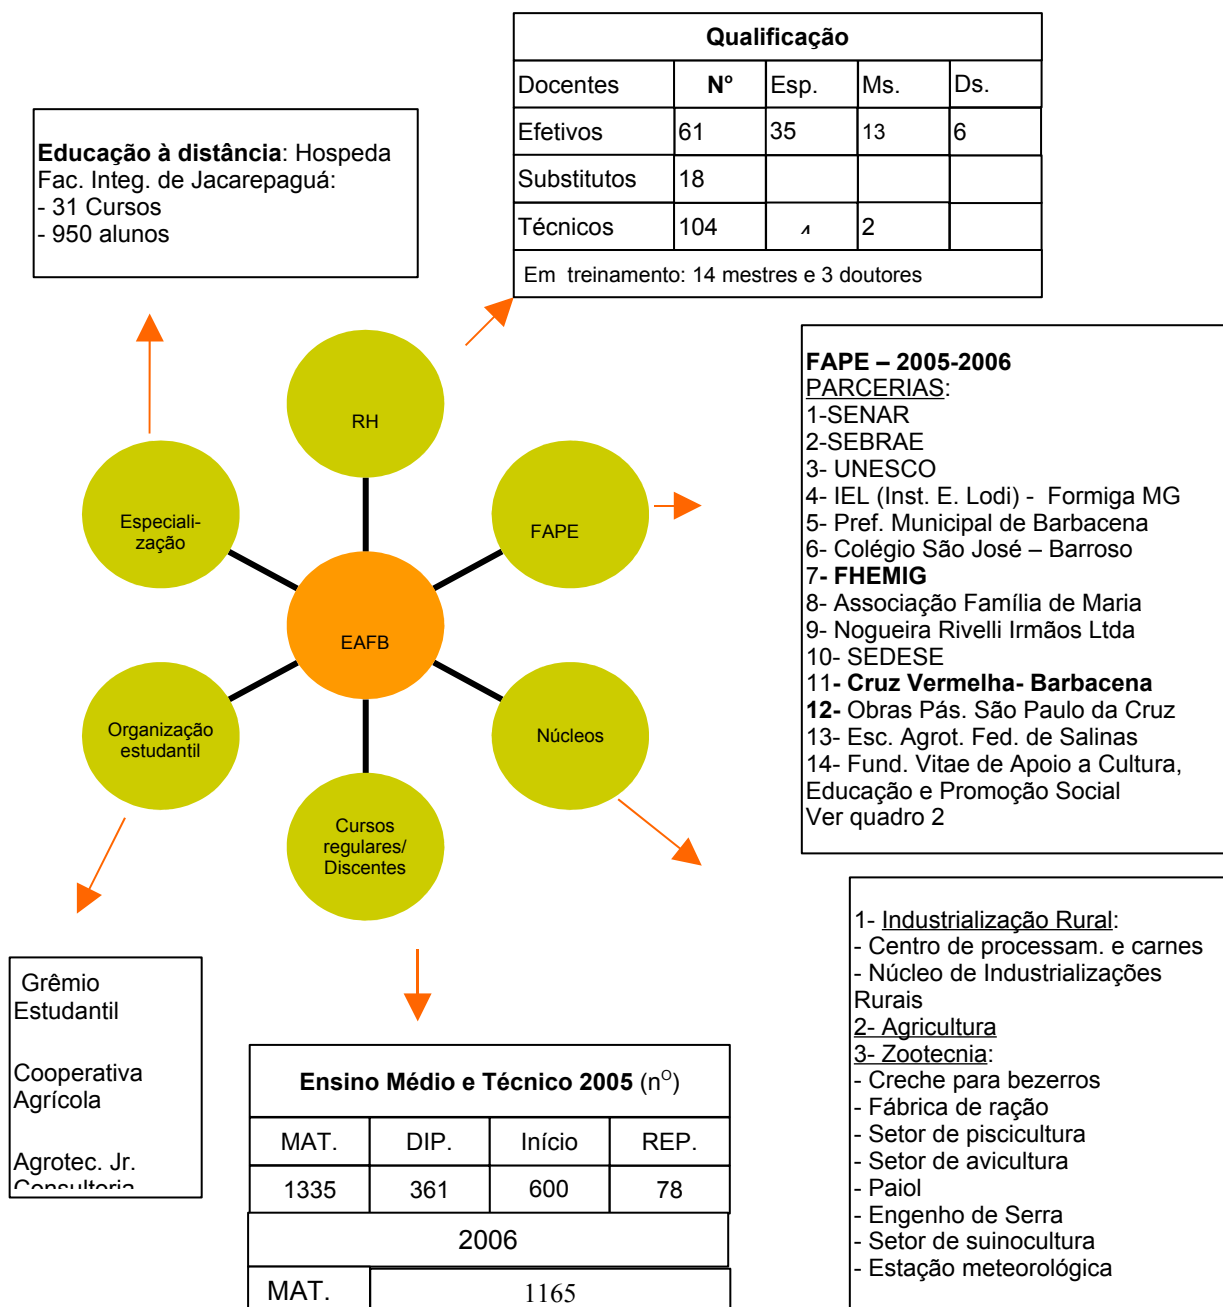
| Qualificação | | | | |
|---|---|---|---|---|
| Docentes | Nº | Esp. | Ms. | Ds. |
| Efetivos | 61 | 35 | 13 | 6 |
| Substitutos | 18 | | | |
| Técnicos | 104 | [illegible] | 2 | |
| Em treinamento: 14 mestres e 3 doutores | | | | |

**Educação à distância**: Hospeda Fac. Integ. de Jacarepaguá:
- 31 Cursos
- 950 alunos

RH

Especialização

FAPE

EAFB

Organização estudantil

Núcleos

Cursos regulares/ Discentes

**FAPE – 2005-2006**
PARCERIAS:
1-SENAR
2-SEBRAE
3- UNESCO
4- IEL (Inst. E. Lodi) - Formiga MG
5- Pref. Municipal de Barbacena
6- Colégio São José – Barroso
7**- FHEMIG**
8- Associação Família de Maria
9- Nogueira Rivelli Irmãos Ltda
10- SEDESE
11**- Cruz Vermelha- Barbacena**
**12-** Obras Pás. São Paulo da Cruz
13- Esc. Agrot. Fed. de Salinas
14- Fund. Vitae de Apoio a Cultura, Educação e Promoção Social
Ver quadro 2

1- Industrialização Rural:
- Centro de processam. e carnes
- Núcleo de Industrializações Rurais
2- Agricultura
3- Zootecnia:
- Creche para bezerros
- Fábrica de ração
- Setor de piscicultura
- Setor de avicultura
- Paiol
- Engenho de Serra
- Setor de suinocultura
- Estação meteorológica

Grêmio Estudantil

Cooperativa Agrícola

Agrotec. Jr. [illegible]

| Ensino Médio e Técnico 2005 (n$^{O}$) | | | |
|---|---|---|---|
| MAT. | DIP. | Início | REP. |
| 1335 | 361 | 600 | 78 |

| 2006 | |
|---|---|
| MAT. | 1165 |